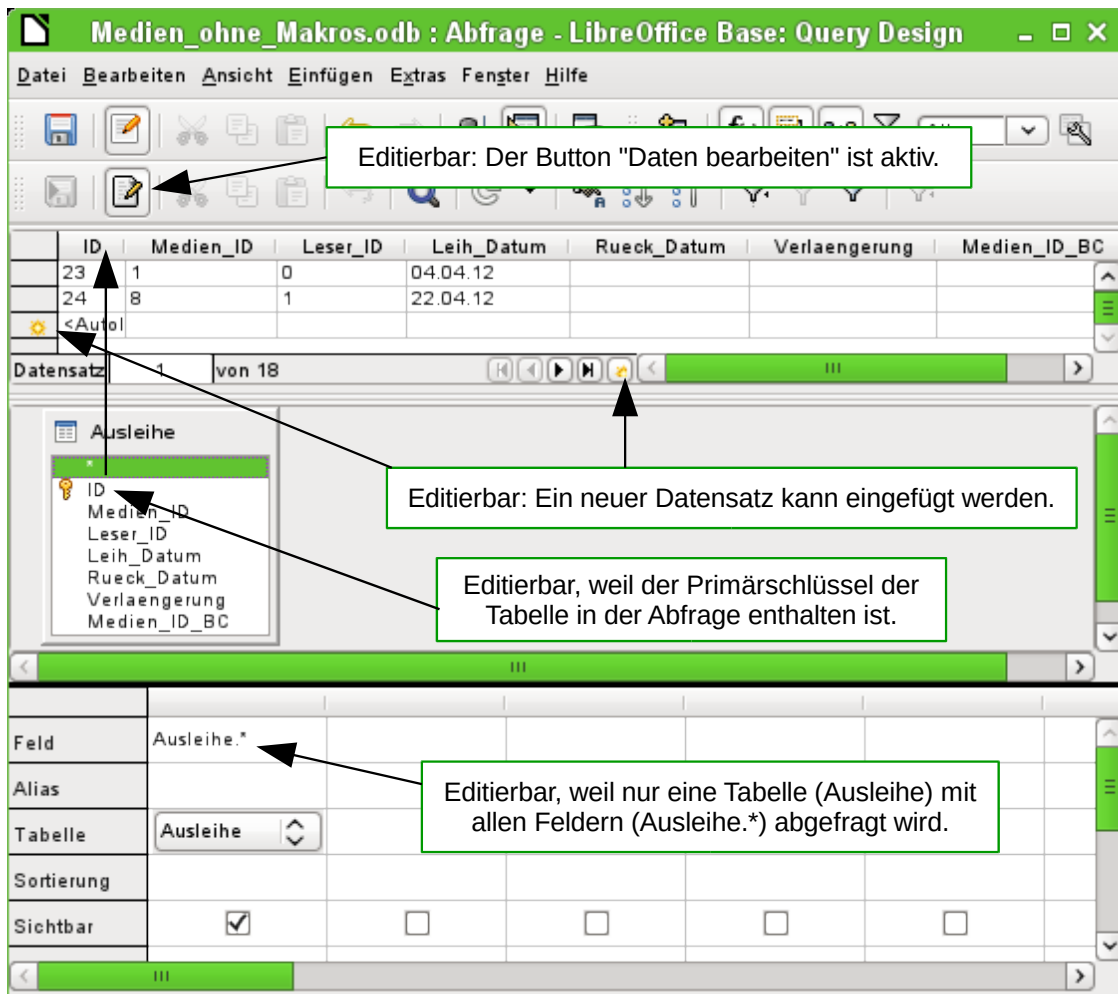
Medien_ohne_Makros.odb : Abfrage - LibreOffice Base: Query Design

Datei Bearbeiten Ansicht Einfügen Extras Fenster Hilfe

Editierbar: Der Button "Daten bearbeiten" ist aktiv.

| | ID | Medien_ID | Leser_ID | Leih_Datum | Rueck_Datum | Verlaengerung | Medien_ID_BC |
|---|---|---|---|---|---|---|---|
| | 23 | 1 | 0 | 04.04.12 | | | |
| | 24 | 8 | 1 | 22.04.12 | | | |
| | <Autol | | | | | | |

Datensatz 1 von 18

Ausleihe
*
ID
Medien_ID
Leser_ID
Leih_Datum
Rueck_Datum
Verlaengerung
Medien_ID_BC

Editierbar: Ein neuer Datensatz kann eingefügt werden.

Editierbar, weil der Primärschlüssel der Tabelle in der Abfrage enthalten ist.

Feld | Ausleihe.*
Alias
Tabelle | Ausleihe
Sortierung
Sichtbar

Editierbar, weil nur eine Tabelle (Ausleihe) mit allen Feldern (Ausleihe.*) abgefragt wird.